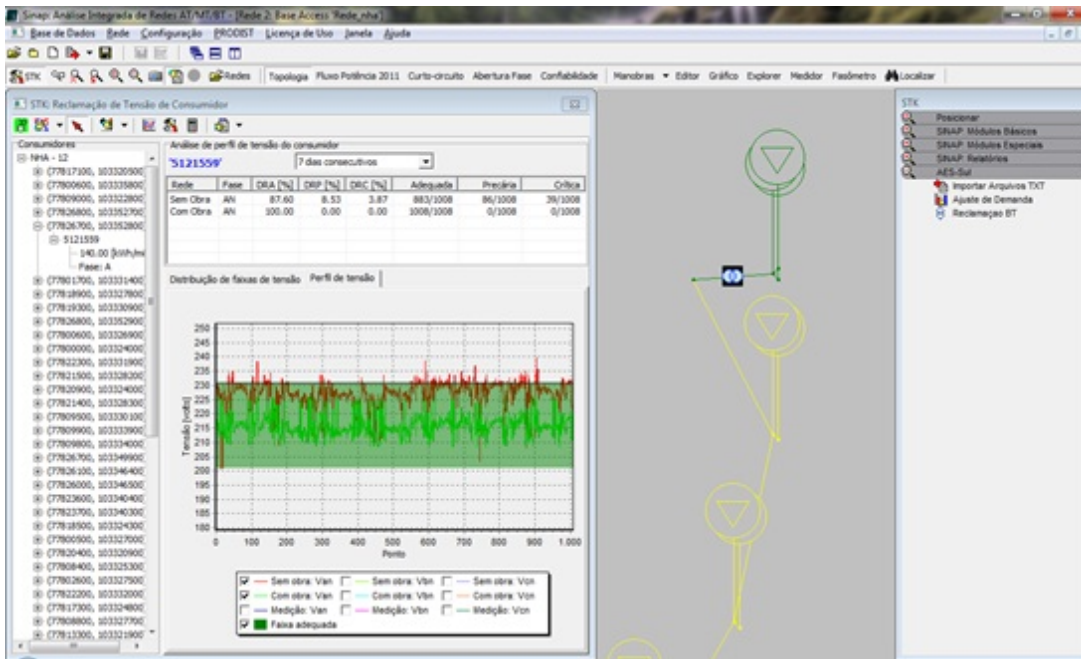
Sinap: Análise Integrada de Redes AT/MT/BT - [Rede 2: Base Access 'Rede_nha']

Base de Dados Rede Configuração PRODIST Licença de Uso Janela Ajuda

STK Redes Topologia Fluxo Potência 2011 Curto-circuito Abertura Fase Confiabilidade Manobras Editor Gráfico Explorer Medidor Fasômetro Localizar

STK: Reclamação de Tensão de Consumidor

Consumidores
NHA - 12
(7817100, 103320500
(7800600, 103335800
(7809000, 103322800
(7826800, 103352700
(7826700, 103352800
5121559
140.00 [kWh/m
Fase: A
(7801700, 103331400
(7818900, 103327800
(7819300, 103330900
(7826800, 103352900
(7800600, 103326900
(7800000, 103324000
(7822300, 103331900
(7821500, 103328200
(7820900, 103324000
(7821400, 103328300
(7809500, 103330100
(7809900, 103333900
(7809800, 103334000
(7826700, 103349900
(7826100, 103346400
(7826000, 103346500
(7823600, 103340400
(7823700, 103340300
(7818500, 103324300
(7800500, 103327000
(7820400, 103320900
(7808400, 103325300
(7802600, 103327500
(7822200, 103332000
(7817300, 103324800
(7808800, 103327700
(7813300, 103321900

Análise de perfil de tensão do consumidor
5121559 7 dias consecutivos

| Rede | Fase | DRA [%] | DRP [%] | DRC [%] | Adequada | Precária | Crítica |
|---|---|---|---|---|---|---|---|
| Sem Obra | AN | 87.60 | 8.53 | 3.87 | 883/1008 | 86/1008 | 39/1008 |
| Com Obra | AN | 100.00 | 0.00 | 0.00 | 1008/1008 | 0/1008 | 0/1008 |

Distribuição de faixas de tensão Perfil de tensão

Tensão [volts]
250 245 240 235 230 225 220 215 210 205 200 195 190 185 180
0 100 200 300 400 500 600 700 800 900 1.000
Ponto

Sem obra: Van Sem obra: Vbn Sem obra: Vcn
Com obra: Van Com obra: Vbn Com obra: Vcn
Medição: Van Medição: Vbn Medição: Vcn
Faixa adequada

STK
Posicionar
SINAP: Módulos Básicos
SINAP: Módulos Especiais
SINAP: Relatórios
AES-Sul
Importar Arquivos TXT
Ajuste de Demanda
Reclamaçao BT